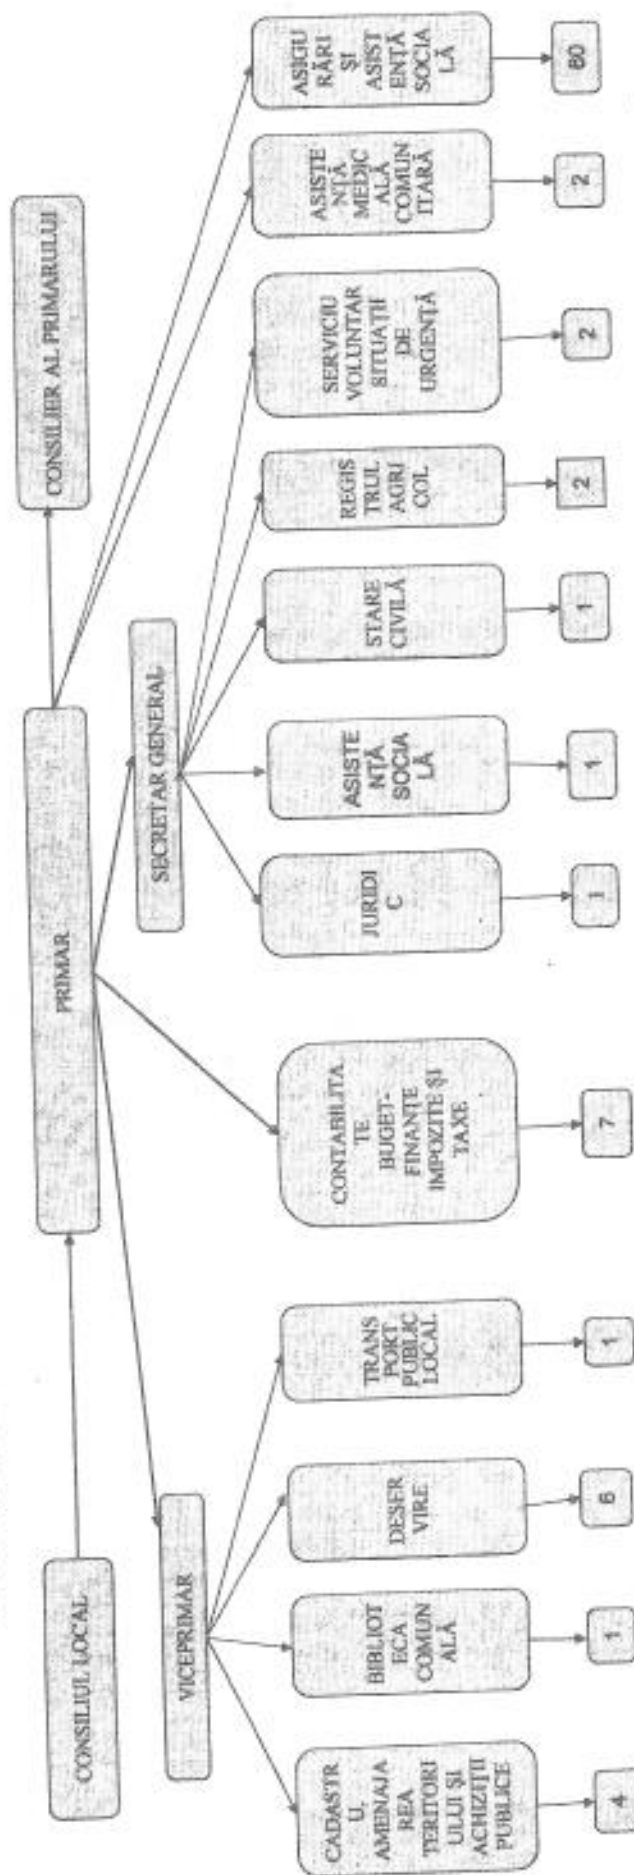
CONSILIUL LOCAL

PRIMAR

CONSILIER AL PRIMARULUI

VICEPRIMAR

SECRETAR GENERAL

CADASTR U, AMENAJA REA TERITORI ULUI ȘI ACHIZIȚII PUBLICE

4

BIBLIOT ECA COMUN ALĂ

1

DESER VIRE

6

TRANS PORT PUBLIC LOCAL

1

CONTABILITA TE BUGET-FINANTE IMPOZITE ȘI TAXE

7

JURIDI C

1

ASISTE NȚĂ SOCIA LĂ

1

STARE CIVILĂ

1

REGIS TRUL AGRI COL

2

SERVICIU VOLUNTAR SITUAȚII DE URGENȚĂ

2

ASISTE NȚĂ MEDIC ALĂ COMUN ITARĂ

2

ASIGU RĂRI ȘI ASIST ENȚĂ SOCIA LĂ

80